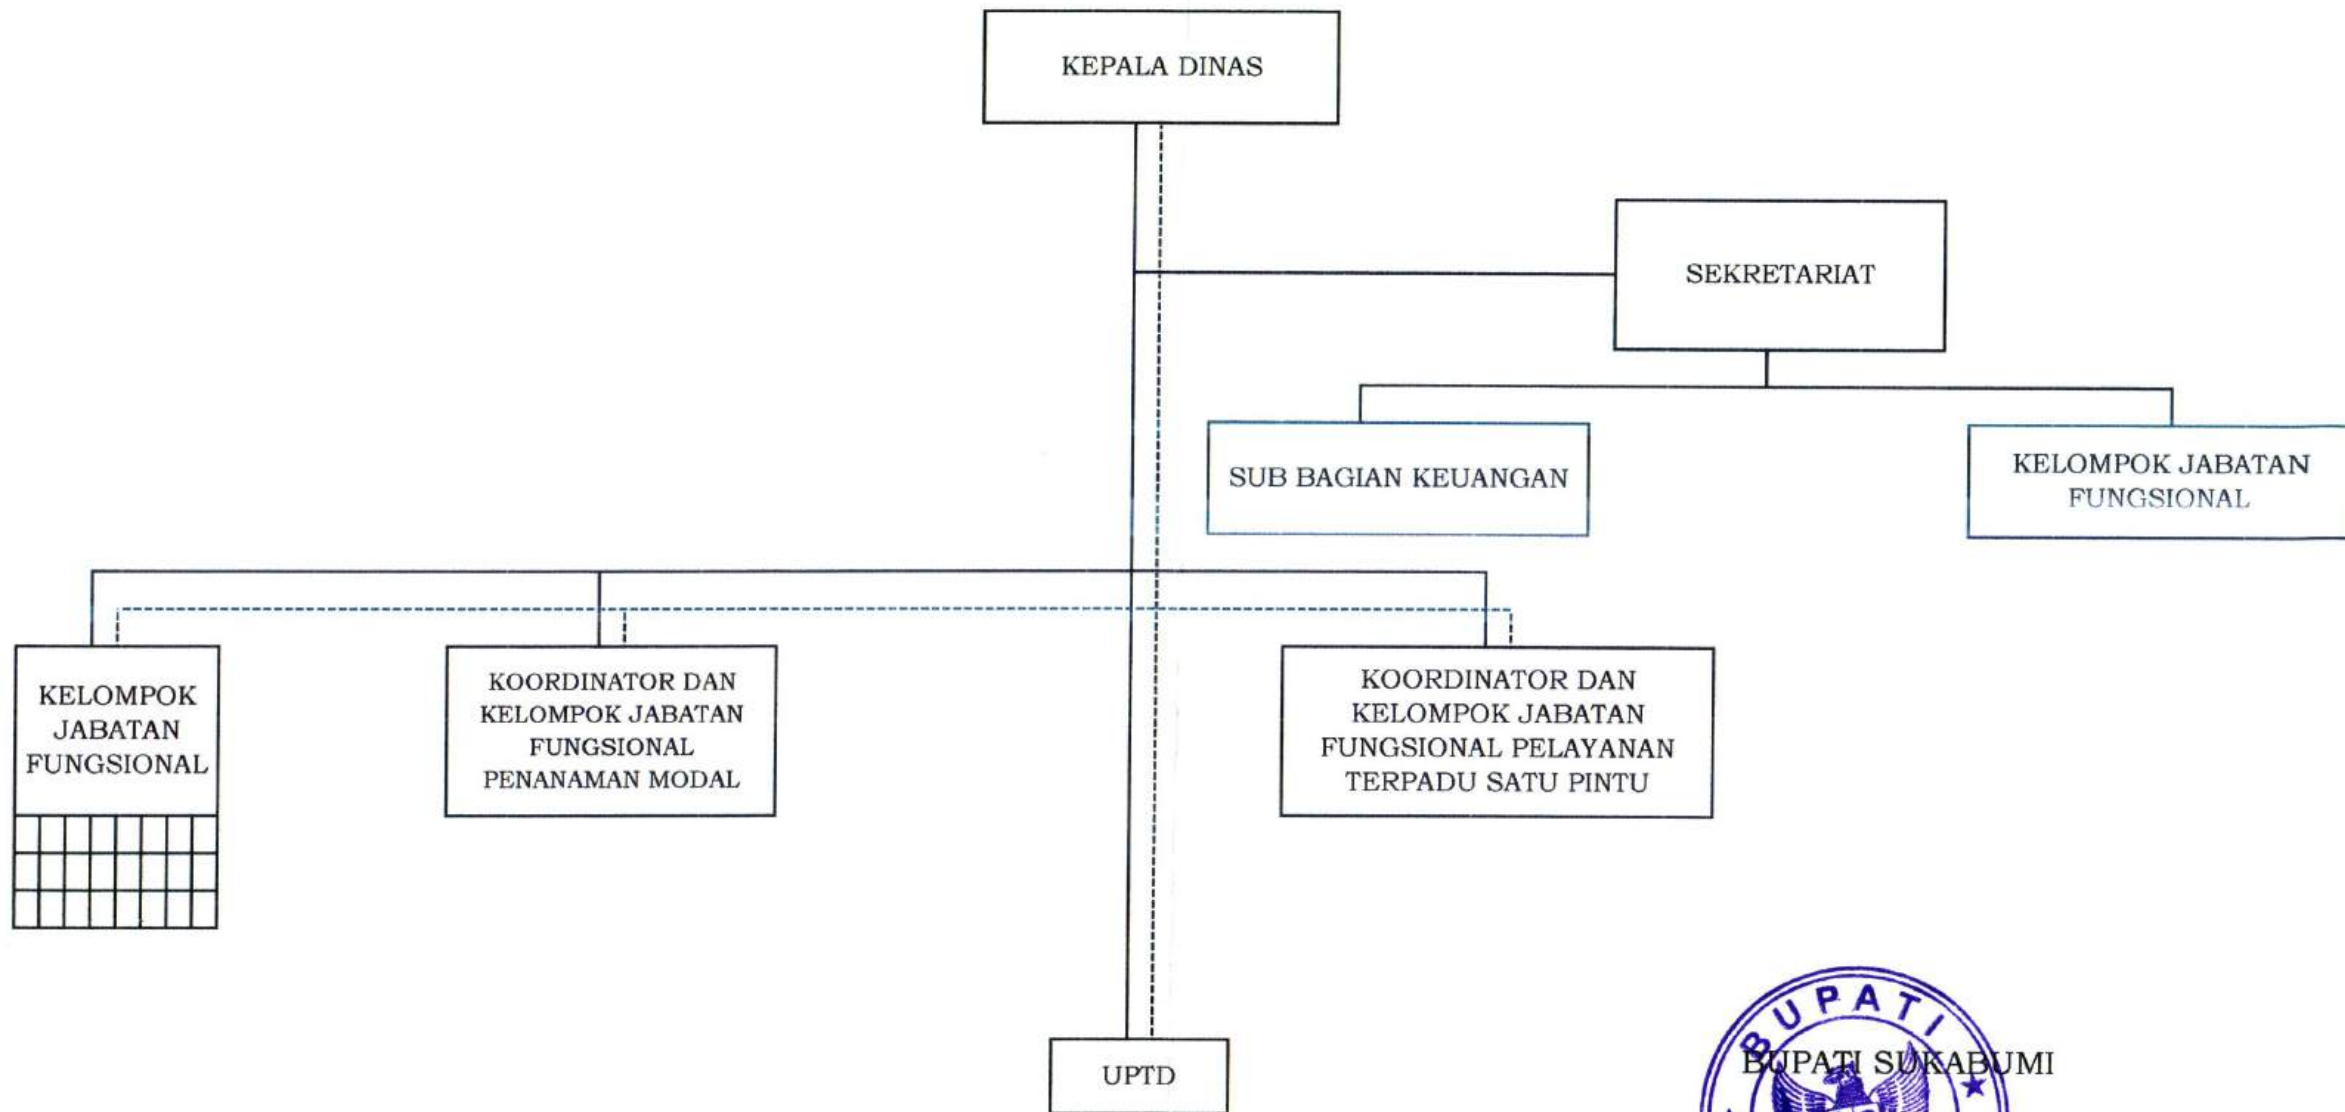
KEPALA DINAS

SEKRETARIAT

SUB BAGIAN KEUANGAN

KELOMPOK JABATAN FUNGSIONAL

KELOMPOK JABATAN FUNGSIONAL

KOORDINATOR DAN KELOMPOK JABATAN FUNGSIONAL PENANAMAN MODAL

KOORDINATOR DAN KELOMPOK JABATAN FUNGSIONAL PELAYANAN TERPADU SATU PINTU

UPTD

BUPATI

BUPATI SUKABUMI